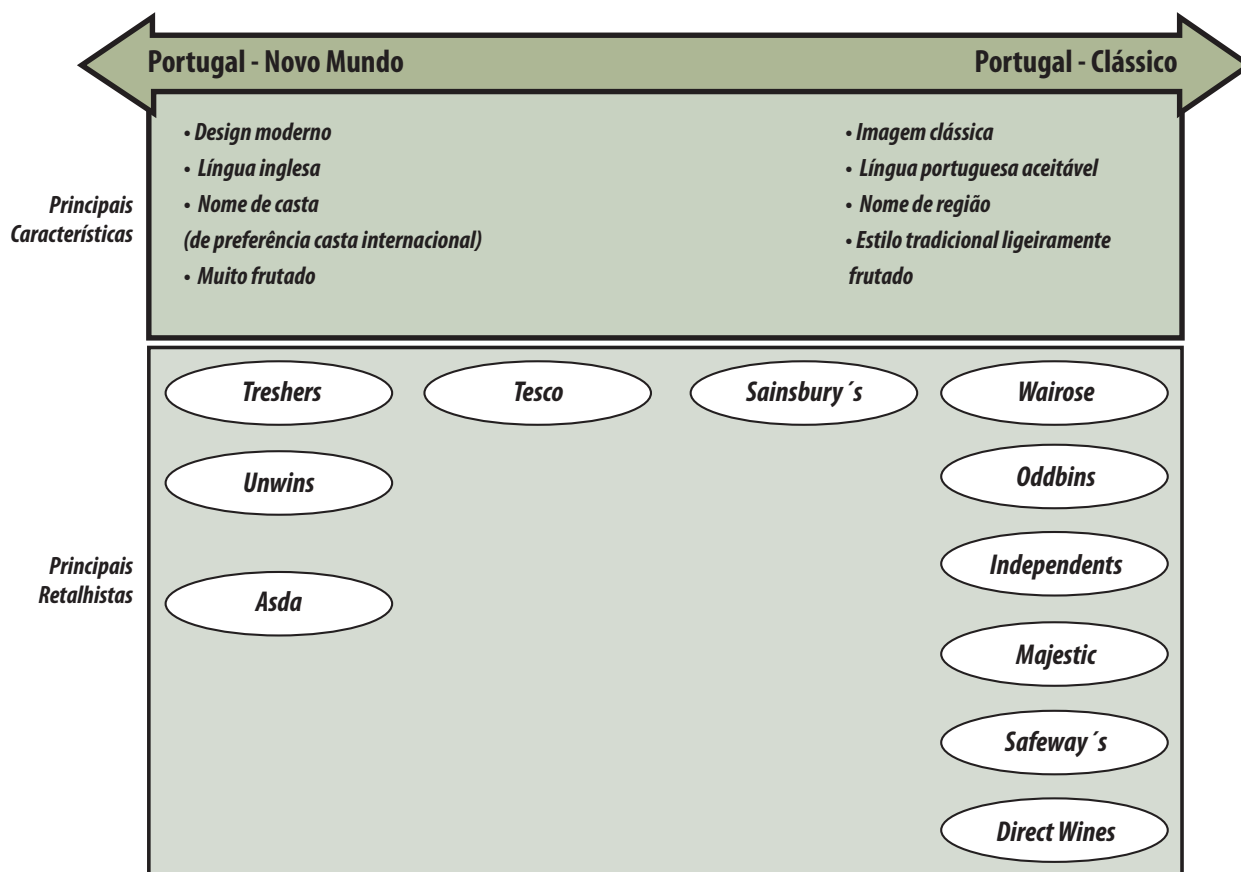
Portugal - Novo Mundo

Portugal - Clássico

Principais Características

• Design moderno
• Língua inglesa
• Nome de casta
(de preferência casta internacional)
• Muito frutado

• Imagem clássica
• Língua portuguesa aceitável
• Nome de região
• Estilo tradicional ligeiramente frutado

Principais Retalhistas

Treshers

Tesco

Sainsbury´s

Wairose

Unwins

Oddbins

Independents

Asda

Majestic

Safeway´s

Direct Wines